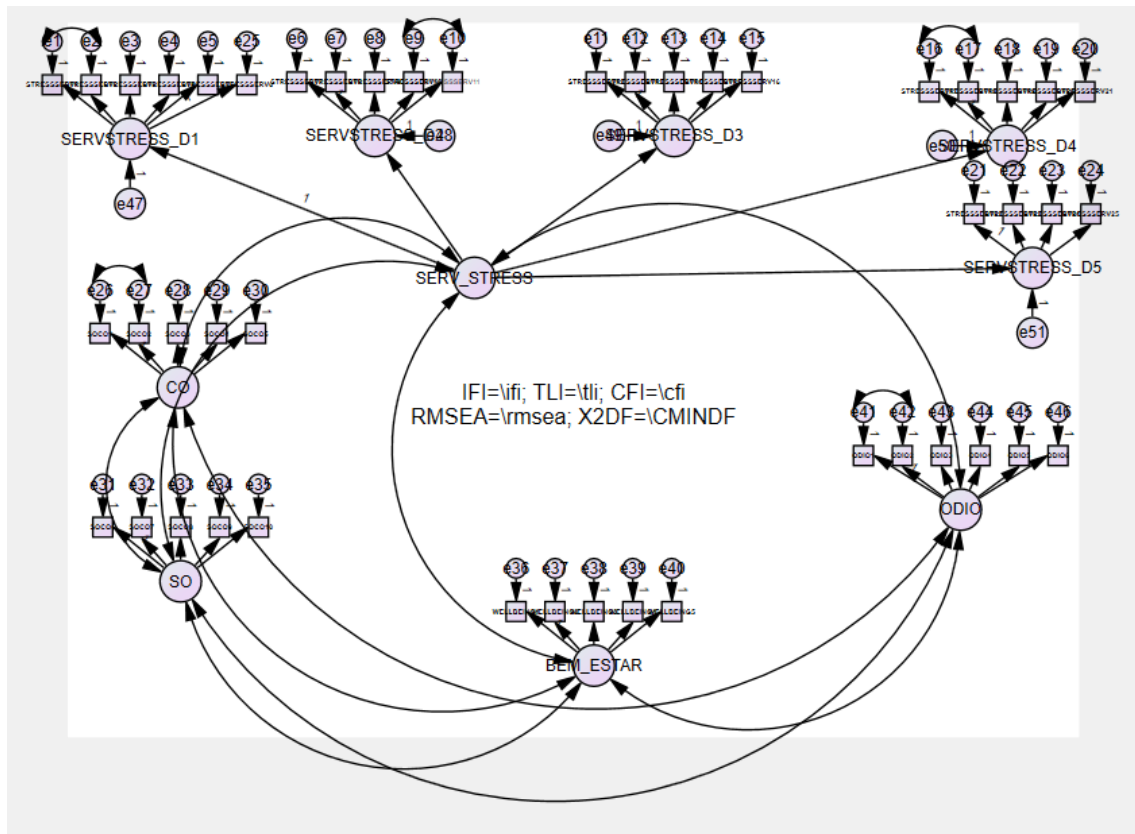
e1 e2 e3 e4 e5 e25
SERVSTRESS_D1
e47
e6 e7 e8 e9 e10
SERVSTRESS_D2 e48
e11 e12 e13 e14 e15
e49 SERVSTRESS_D3
e16 e17 e18 e19 e20
e50 SERVSTRESS_D4
e21 e22 e23 e24
SERVSTRESS_D5
e51
SERV_STRESS
e26 e27 e28 e29 e30
CO
e31 e32 e33 e34 e35
SO
IFI=\ifi; TLI=\tli; CFI=\cfi
RMSEA=\rmsea; X2DF=\CMINDF
e41 e42 e43 e44 e45 e46
ODIO
e36 e37 e38 e39 e40
BEM_ESTAR